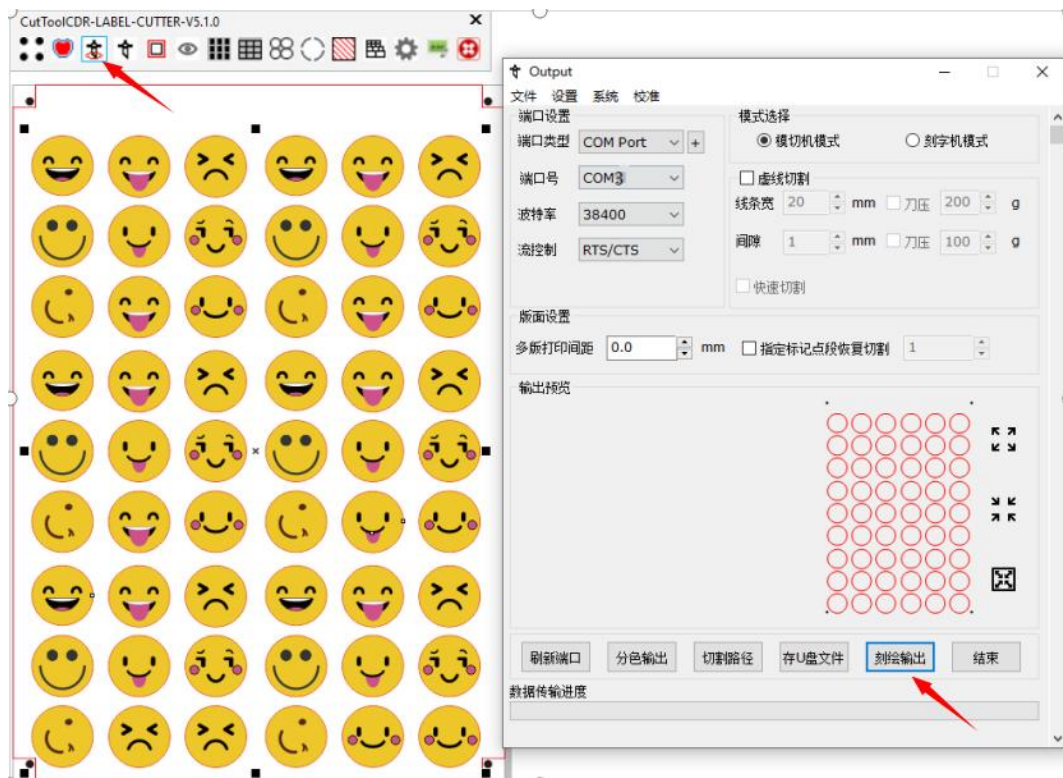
CutToolCDR-LABEL-CUTTER-V5.1.0

Output

文件 设置 系统 校准

端口设置

端口类型 COM Port +

端口号 COM3

波特率 38400

流控制 RTS/CTS

模式选择

模切机模式

刻字机模式

虚线切割

线条宽 20 mm 刀压 200 g

间隙 1 mm 刀压 100 g

快速切割

版面设置

多版打印间距 0.0 mm

指定标记点段恢复切割 1

输出预览

刷新端口 分色输出 切割路径 存U盘文件 刻绘输出 结束

数据传输进度